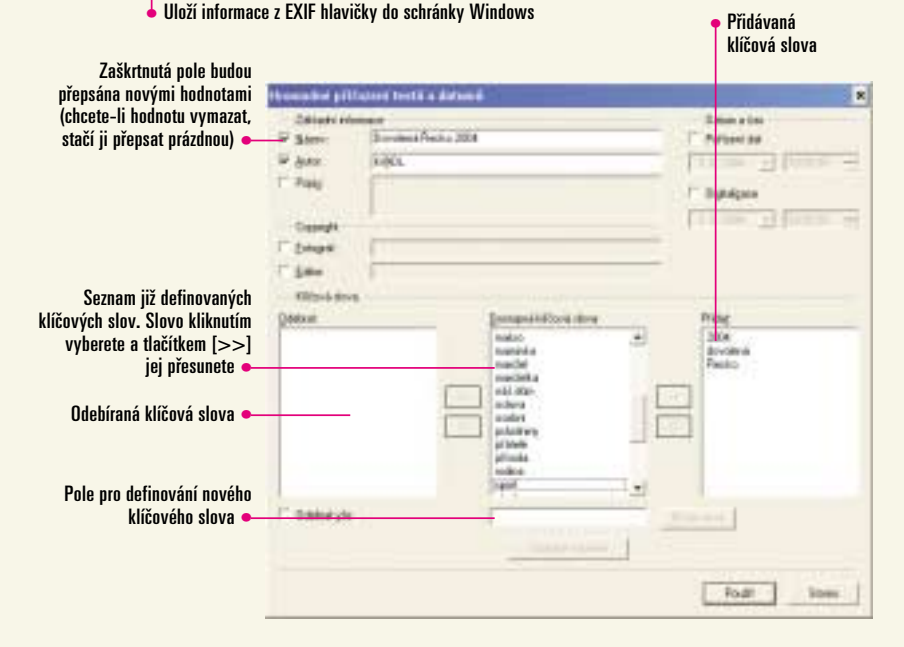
Uloží informace z EXIF hlavičky do schránky Windows

Přidávaná klíčová slova

Zaškrtnutá pole budou přepsána novými hodnotami (chcete-li hodnotu vymazat, stačí ji přepsat prázdnou)

Hromadné přiřazení textů a datumů

Základní informace

Název

Dovolená Řecko 2004

Autor

KAROL

Popis

Datum a čas

Pořízení dat

Digitalizace

Copyright

Fotograf

Editor

Klíčová slova

Seznam již definovaných klíčových slov. Slovo kliknutím vyberete a tlačítkem [>>] jej přesunete

Odebírat

Dostupná klíčová slova

Přidat

2004
dovolená
Řecko

Odebíraná klíčová slova

Pole pro definování nového klíčového slova

Odebrat vše

Přidat nové

Použít

Storno